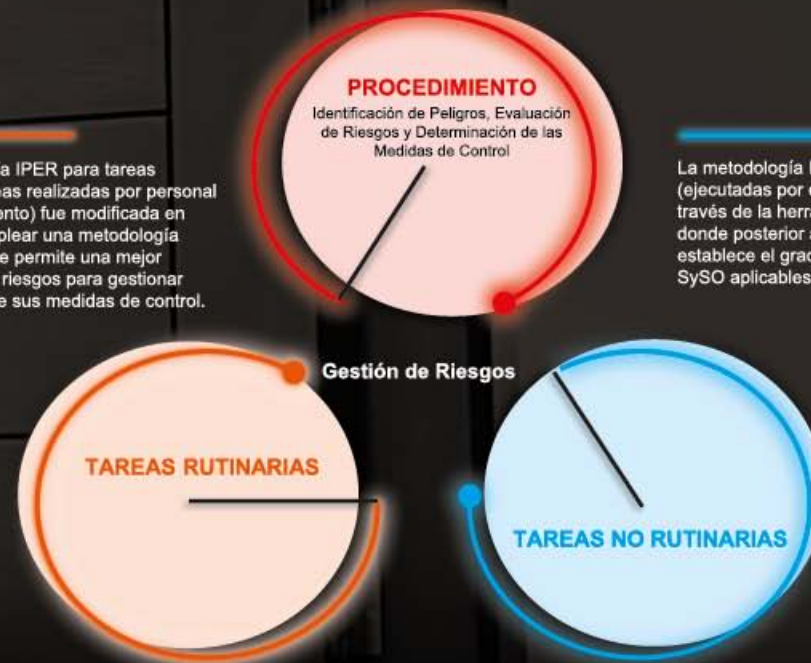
PROCEDIMIENTO
Identificación de Peligros, Evaluación de Riesgos y Determinación de las Medidas de Control

a IPER para tareas
pas realizadas por personal
onto) fue modificada en
plear una metodología
e permite una mejor
riesgos para gestionar
e sus medidas de control.

La metodología
(ejecutadas por
través de la herra
donde posterior
establece el grad
SySO aplicables

Gestión de Riesgos

TAREAS RUTINARIAS

TAREAS NO RUTINARIAS